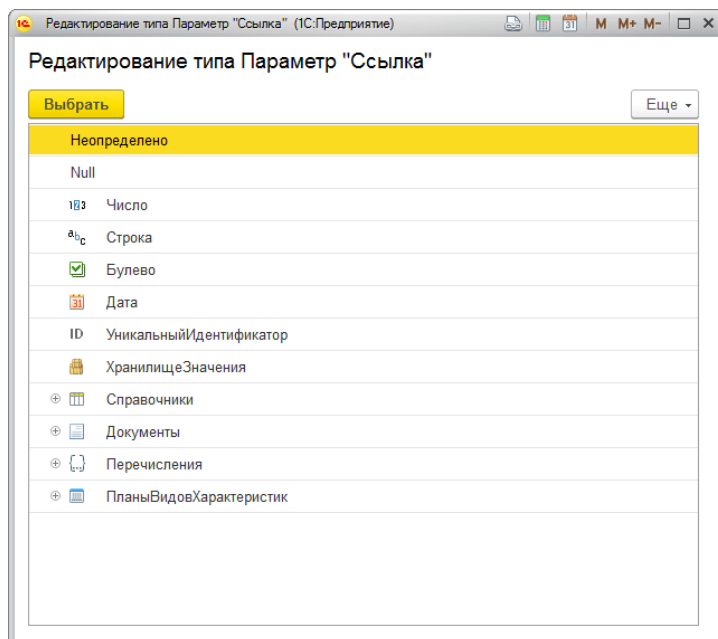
Редактирование типа Параметр "Ссылка" (1С:Предприятие)

M M+ M-

Редактирование типа Параметр "Ссылка"

Выбрать

Еще

Неопределено

Null

Число

Строка

Булево

Дата

ID УникальныйИдентификатор

ХранилищеЗначения

Справочники

Документы

Перечисления

ПланыВидовХарактеристик